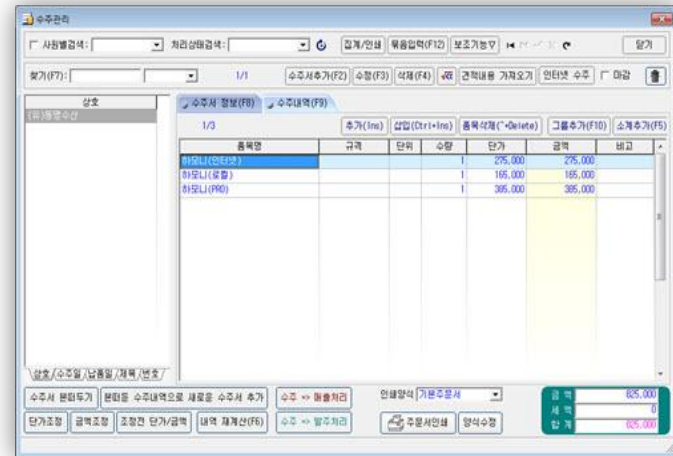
수주관리

사원별검색 : 처리상태검색 : 집계/인쇄 묶음입력(F12) 보조기능▽ 닫기

찾기(F7) : 1/1 수주서추가(F2) 수정(F3) 삭제(F4) 견적내용 가져오기 인터넷 수주 마감

상호
(유)동명수산

수주서 정보(F8) 수주내역(F9)

1/3 추가(Ins) 삽입(Ctrl+Ins) 품목삭제(^+Delete) 그룹추가(F10) 소계추가(F5)

| 품목명 | 규격 | 단위 | 수량 | 단가 | 금액 | 비고 |
|---|---|---|---|---|---|---|
| 하모니(인터넷) | | | 1 | 275,000 | 275,000 | |
| 하모니(로컬) | | | 1 | 165,000 | 165,000 | |
| 하모니(PRO) | | | 1 | 385,000 | 385,000 | |

상호/수주일/납품일/제목/번호/

수주서 편집두기 편집중 수주내역으로 새로운 수주서 추가 수주 => 매출처리 인쇄양식 기본주문서

단가조정 금액조정 조정전 단가/금액 내역 재계산(F6) 수주 => 발주처리 주문서인쇄 양식수정

금 액 825,000
세 액 0
합 계 825,000